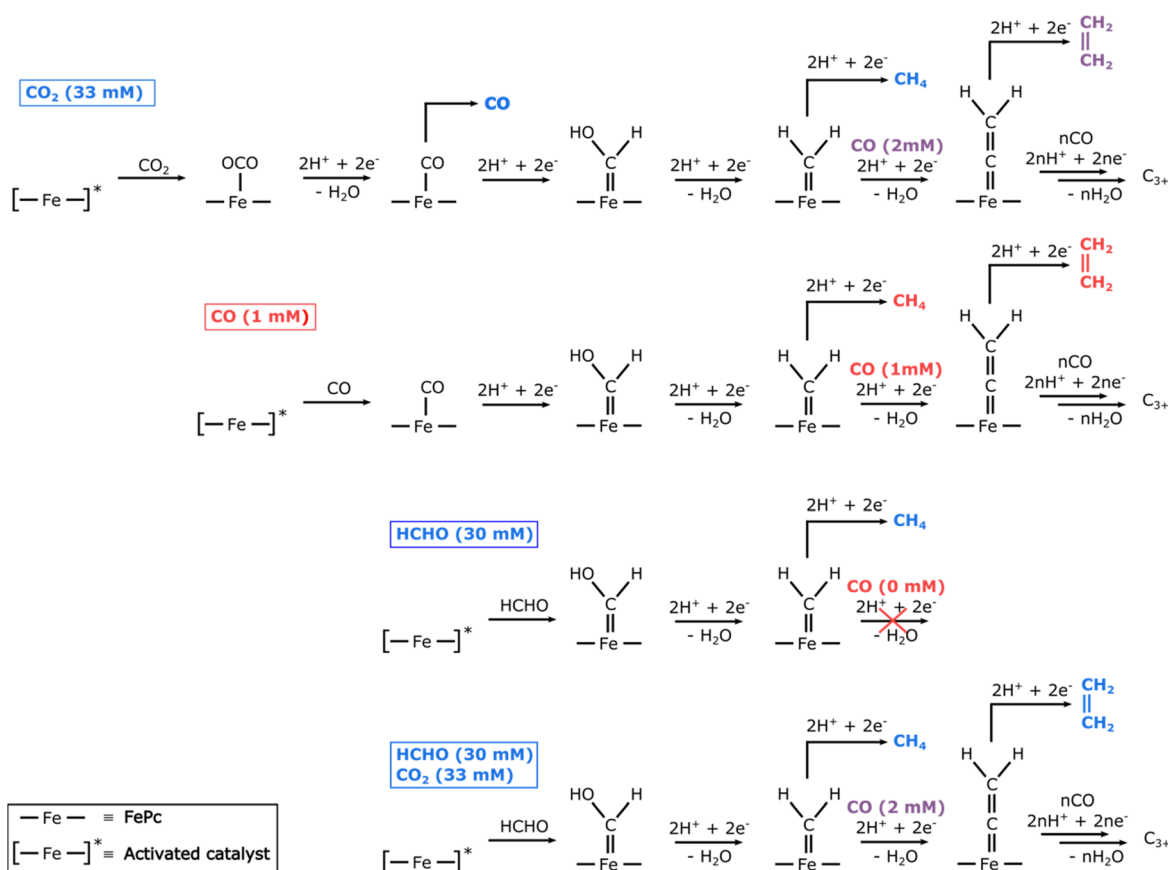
$CO_2$ (33 mM)

$[-Fe-]^*$ $\xrightarrow{CO_2}$ OCO —Fe— $\xrightarrow[- H_2O]{2H^+ + 2e^-}$ CO —Fe— → CO $\xrightarrow{2H^+ + 2e^-}$ HO H C —Fe— $\xrightarrow[- H_2O]{2H^+ + 2e^-}$ H H C —Fe— $\xrightarrow{2H^+ + 2e^-}$ $CH_4$

CO (2mM) $\xrightarrow[- H_2O]{2H^+ + 2e^-}$ H H C C —Fe— $\xrightarrow{2H^+ + 2e^-}$ $CH_2$ $CH_2$

nCO $\xrightarrow[- nH_2O]{2nH^+ + 2ne^-}$ $C_{3+}$

CO (1 mM)

$[-Fe-]^*$ $\xrightarrow{CO}$ CO —Fe— $\xrightarrow{2H^+ + 2e^-}$ HO H C —Fe— $\xrightarrow[- H_2O]{2H^+ + 2e^-}$ H H C —Fe— $\xrightarrow{2H^+ + 2e^-}$ $CH_4$

CO (1mM) $\xrightarrow[- H_2O]{2H^+ + 2e^-}$ H H C C —Fe— $\xrightarrow{2H^+ + 2e^-}$ $CH_2$ $CH_2$

nCO $\xrightarrow[- nH_2O]{2nH^+ + 2ne^-}$ $C_{3+}$

HCHO (30 mM)

$[-Fe-]^*$ $\xrightarrow{HCHO}$ HO H C —Fe— $\xrightarrow[- H_2O]{2H^+ + 2e^-}$ H H C —Fe— $\xrightarrow{2H^+ + 2e^-}$ $CH_4$

CO (0 mM) $\xrightarrow[- H_2O]{2H^+ + 2e^-}$

HCHO (30 mM)
$CO_2$ (33 mM)

$[-Fe-]^*$ $\xrightarrow{HCHO}$ HO H C —Fe— $\xrightarrow[- H_2O]{2H^+ + 2e^-}$ H H C —Fe— $\xrightarrow{2H^+ + 2e^-}$ $CH_4$

CO (2 mM) $\xrightarrow[- H_2O]{2H^+ + 2e^-}$ H H C C —Fe— $\xrightarrow{2H^+ + 2e^-}$ $CH_2$ $CH_2$

nCO $\xrightarrow[- nH_2O]{2nH^+ + 2ne^-}$ $C_{3+}$

—Fe— ≡ FePc
$[-Fe-]^*$ ≡ Activated catalyst